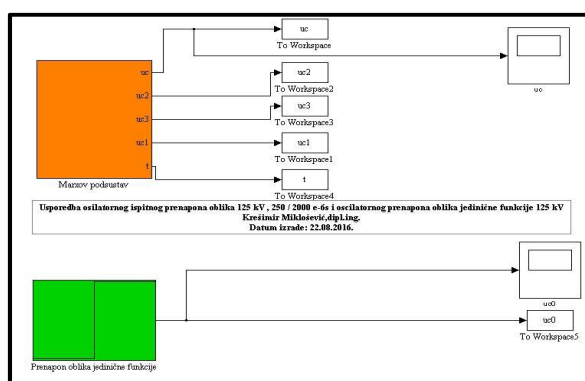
uc
To Workspace

uc

uc
uc2
uc3
uc1
t
Marxov podsustav

uc2
To Workspace2

uc3
To Workspace3

uc1
To Workspace1

t
To Workspace4

Usporedba oscilatornog ispitnog prenapona oblika 125 kV , 250 / 2000 e-6s i oscilatornog prenapona oblika jedinične funkcije 125 kV
Krešimir Miklošević,dipl.ing.
Datum izrade: 22.08.2016.

uc0

uc0
To Workspace5

Prenapon oblika jedinične funkcije